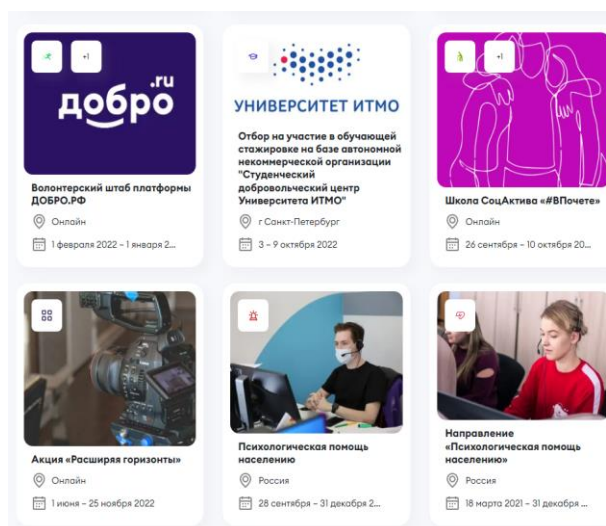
+1

.ru
добро

Волонтерский штаб платформы ДОБРО.РФ

Онлайн

1 февраля 2022 - 1 января 2...

УНИВЕРСИТЕТ ИТМО

Отбор на участие в обучающей стажировке на базе автономной некоммерческой организации "Студенческий добровольческий центр Университета ИТМО"

г Санкт-Петербург

3 - 9 октября 2022

+1

Школа СоцАктива «#ВПочете»

Онлайн

26 сентября - 10 октября 20...

Акция «Расширяя горизонты»

Онлайн

1 июня - 25 ноября 2022

Психологическая помощь населению

Россия

28 сентября - 31 декабря 2...

Направление «Психологическая помощь населению»

Россия

18 марта 2021 - 31 декабря ...